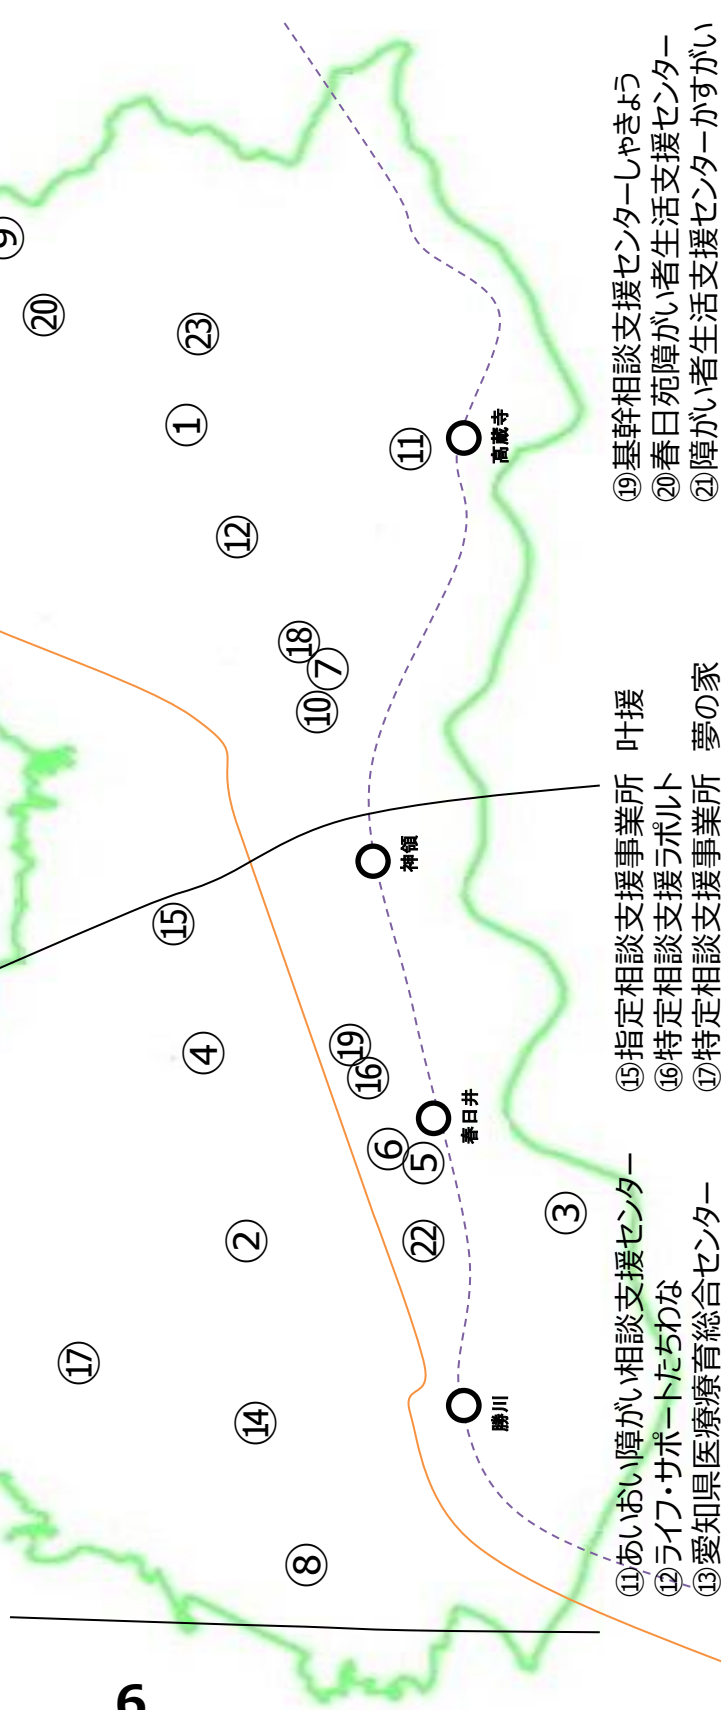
⑲基幹相談支援センターしゃきょう
⑳春日苑障がい者生活支援センター
㉑障がい者生活支援センターかすがい

⑮指定相談支援事業所　叶援
⑯特定相談支援ラポルト
⑰特定相談支援事業所　夢の家

⑪あいおい障がい相談支援センター
⑫ライフ・サポートたちわな
⑬愛知県医療療育総合センター

高蔵寺
神領
春日井
勝川

⑨
⑳
㉓
①
⑪
⑫
⑱
⑦
⑩
⑮
④
⑲
⑯
⑥
⑤
③
②
㉒
⑰
⑭
⑧

6